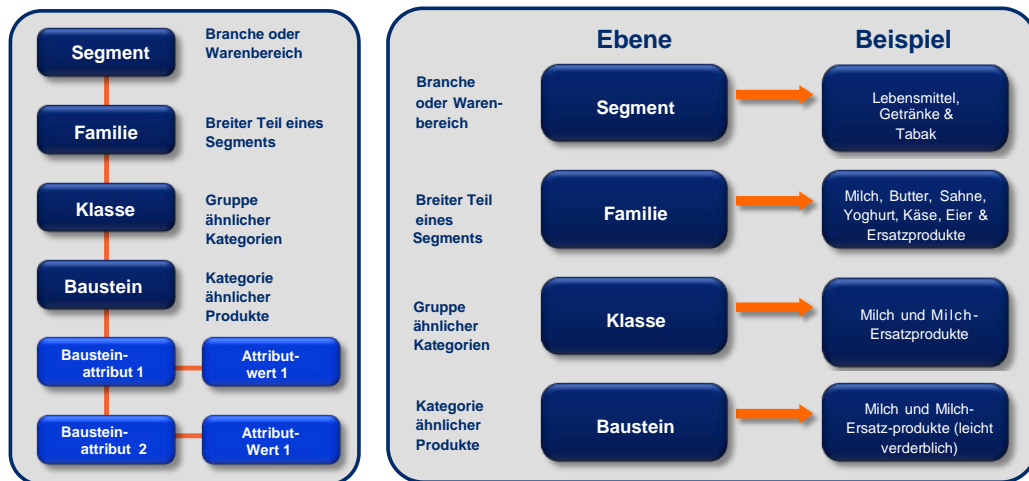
Segment

Branche oder Warenbereich

Familie

Breiter Teil eines Segments

Klasse

Gruppe ähnlicher Kategorien

Baustein

Kategorie ähnlicher Produkte

Baustein-attribut 1

Attribut-wert 1

Baustein-attribut 2

Attribut-Wert 1

Ebene

Beispiel

Branche oder Waren-bereich

Segment

Lebensmittel, Getränke & Tabak

Breiter Teil eines Segments

Familie

Milch, Butter, Sahne, Yoghurt, Käse, Eier & Ersatzprodukte

Gruppe ähnlicher Kategorien

Klasse

Milch und Milch-Ersatzprodukte

Kategorie ähnlicher Produkte

Baustein

Milch und Milch-Ersatz-produkte (leicht verderblich)